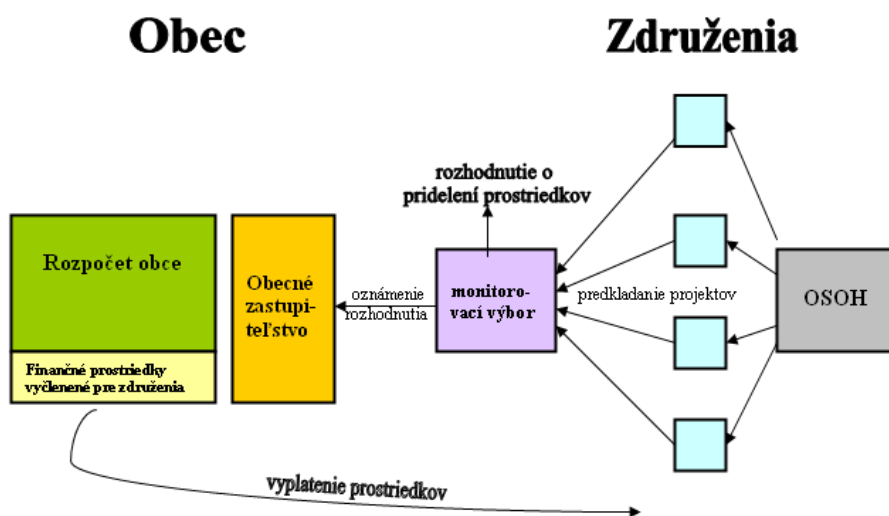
Obec

Združenia

rozhodnutie o pridelení prostriedkov

Rozpočet obce

Finančné prostriedky vyčlenené pre združenia

Obecné zastupiteľstvo

oznámenie rozhodnutia

monitorovací výbor

predkladanie projektov

OSOH

vyplatenie prostriedkov